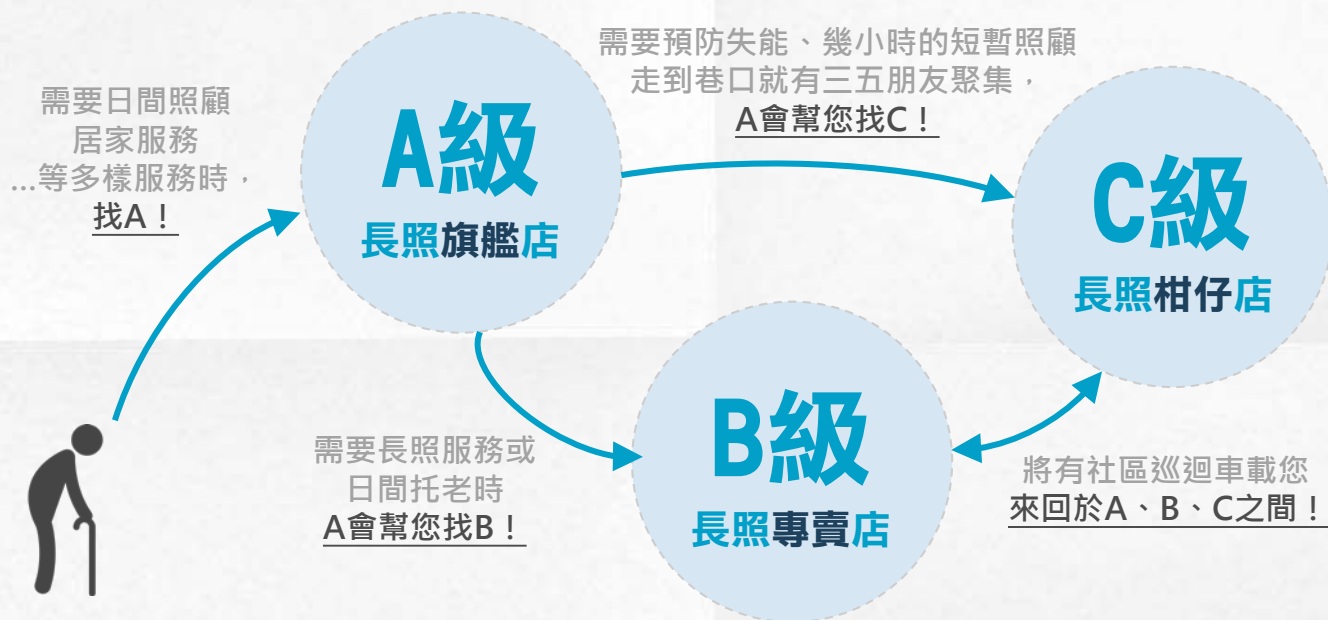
需要日間照顧
居家服務
...等多樣服務時，
找A！

A級
長照旗艦店

需要預防失能、幾小時的短暫照顧
走到巷口就有三五朋友聚集，
A會幫您找C！

C級
長照柑仔店

需要長照服務或
日間托老時
A會幫您找B！

B級
長照專賣店

將有社區巡迴車載您
來回於A、B、C之間！